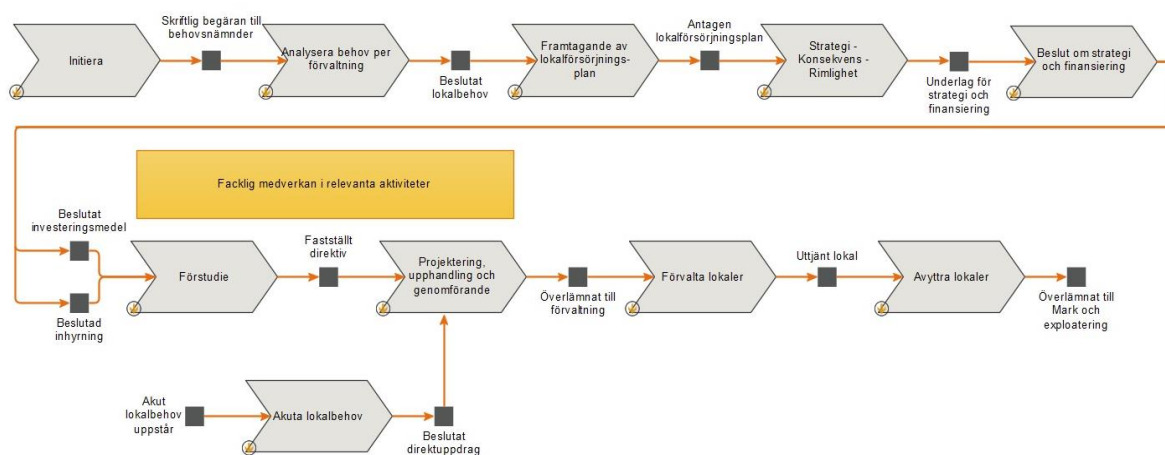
Initiera

Skriftlig begäran till behovsnämnder

Analysera behov per förvaltning

Beslutat lokalbehov

Framtagande av lokalförsörjningsplan

Antagen lokalförsörjningsplan

Strategi - Konsekvens - Rimlighet

Underlag för strategi och finansiering

Beslut om strategi och finansiering

Facklig medverkan i relevanta aktiviteter

Beslutat investeringsmedel

Beslutad inhyrning

Förstudie

Fastställt direktiv

Projektering, upphandling och genomförande

Överlämnat till förvaltning

Förvalta lokaler

Uttjänt lokal

Avyttra lokaler

Överlämnat till Mark och exploatering

Akut lokalbehov uppstår

Akuta lokalbehov

Beslutat direktuppdrag